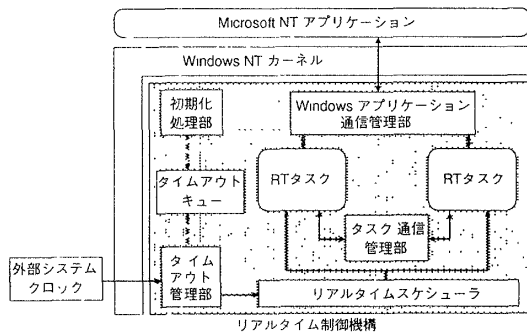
Microsoft NT アプリケーション

Windows NT カーネル

初期化処理部

Windows アプリケーション通信管理部

RTタスク

RTタスク

タイムアウトキュー

タスク通信管理部

外部システムクロック

タイムアウト管理部

リアルタイムスケジューラ

リアルタイム制御機構